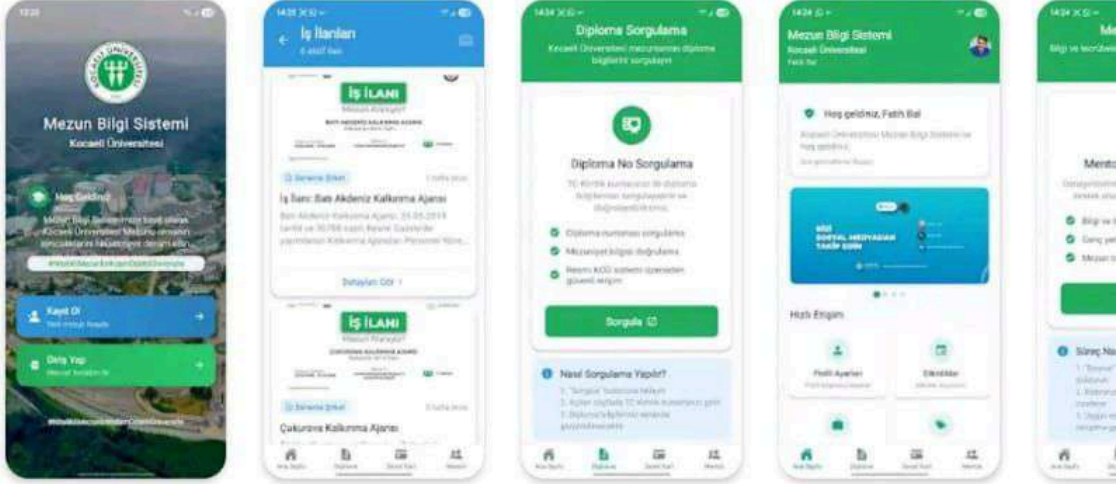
Mezun Bilgi Sistemi
Kocaeli Üniversitesi

Hoş Geldiniz

Kayıt Ol

Giriş Yap

İş İlanları

İŞ İLANI
Mezun Aranıyor!

İş İlanı: Batı Akdeniz Kalkınma Ajansı

Detayları Gör

İŞ İLANI
Mezun Aranıyor!

Çukurova Kalkınma Ajansı

Diploma Sorgulama
Kocaeli Üniversitesi mezunlarının diploma bilgilerini sorgulayın

Diploma No Sorgulama

Diploma numarası sorgulama
Mezuniyet bilgisi doğrulama
Resmi KOÜ sistemi üzerinden güvenli erişim

Sorgula

Nasıl Sorgulama Yapılır?

Mezun Bilgi Sistemi
Kocaeli Üniversitesi
Fatih Bal

Hoş geldiniz, Fatih Bal

SOSYAL MEDYADAN TAKİP EDİN

Hızlı Erişim

Profil Ayarları
Etkinlikler

Mentor

Süreç Na